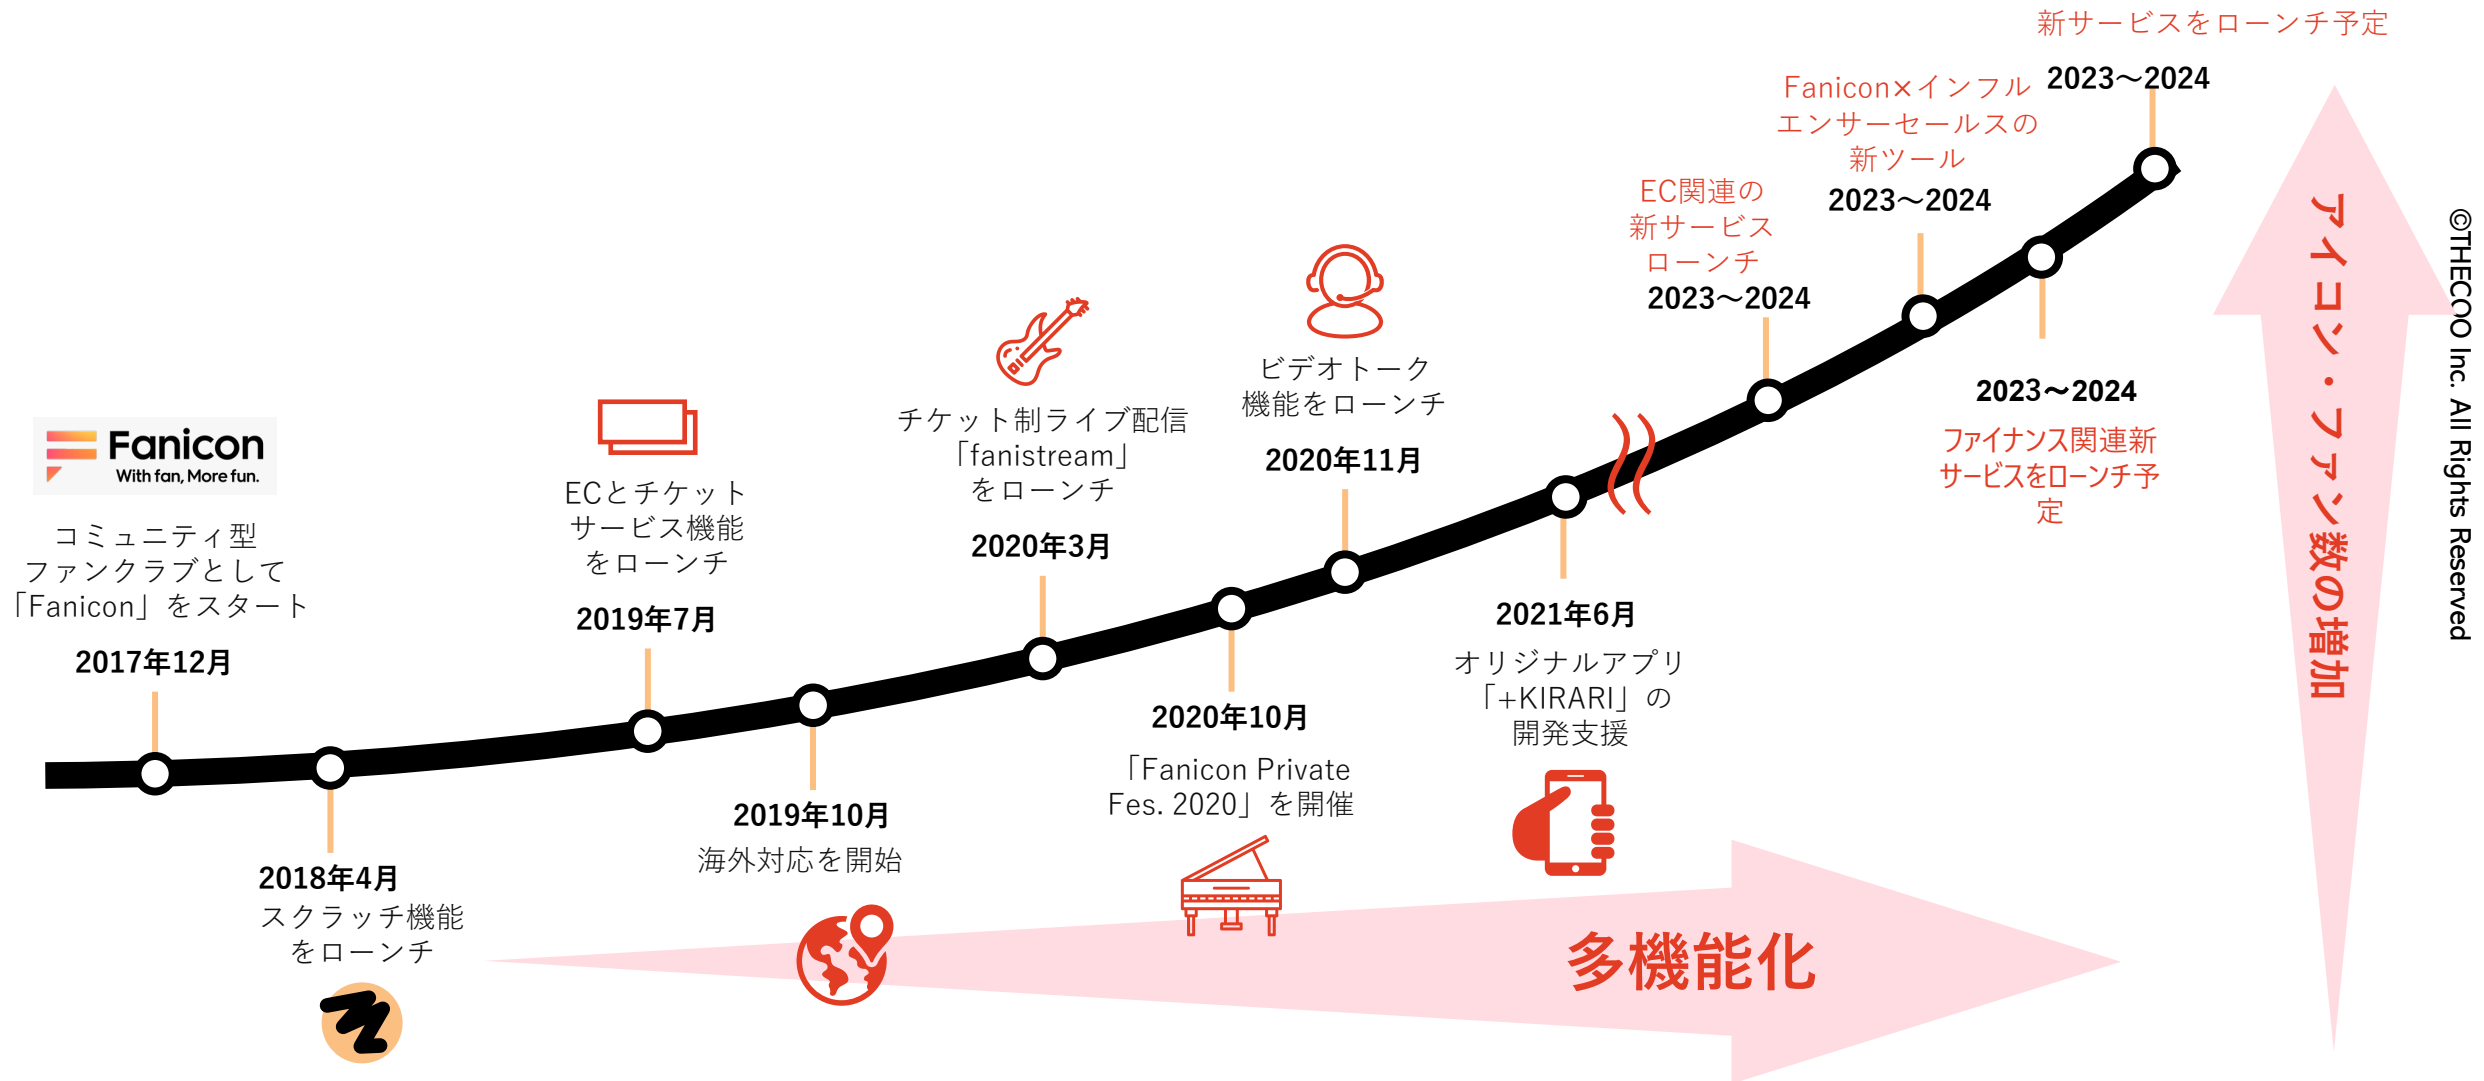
Fanicon
With fan, More fun.

コミュニティ型ファンクラブとして「Fanicon」をスタート

2017年12月

2018年4月
スクラッチ機能をローンチ

ECとチケットサービス機能をローンチ

2019年7月

2019年10月
海外対応を開始

チケット制ライブ配信「fanistream」をローンチ

2020年3月

2020年10月
「Fanicon Private Fes. 2020」を開催

ビデオトーク機能をローンチ

2020年11月

2021年6月
オリジナルアプリ「+KIRARI」の開発支援

EC関連の新サービスローンチ

2023〜2024

Fanicon×インフルエンサーセールスの新ツール

2023〜2024

2023〜2024
ファイナンス関連新サービスをローンチ予定

新サービスをローンチ予定

2023〜2024

多機能化

アイコン・ファン数の増加

©THECOO Inc. All Rights Reserved